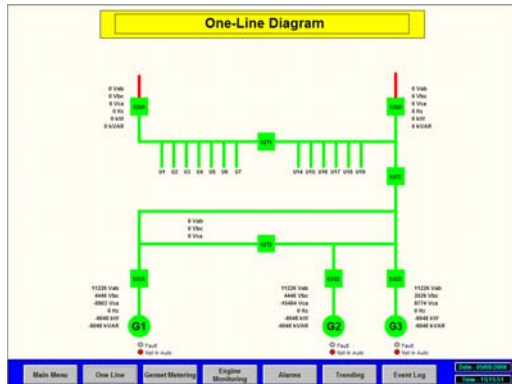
One-Line Diagram

0 Vab
0 Vbc
0 Vca
0 Hz
0 kW
0 kVAR

0 Vab
0 Vbc
0 Vca
0 Hz
0 kW
0 kVAR

U1 U2 U3 U4 U5 U6 U7

U14 U15 U16 U17 U18 U19

0 Vab
0 Vbc
0 Vca

11226 Vab
4446 Vbc
-8863 Vca
0 Hz
-8848 kW
-8848 kVAR

G1

Fault
Not In Auto

11226 Vab
4446 Vbc
-15484 Vca
0 Hz
-8848 kW
-8848 kVAR

G2

Fault
Not In Auto

11226 Vab
2028 Vbc
8774 Vca
0 Hz
-8848 kW
-8848 kVAR

G3

Fault
Not In Auto

Main Menu | One Line | Genset Metering | Engine Monitoring | Alarms | Trending | Event Log

Date 05/05/2006
Time 15:15:51